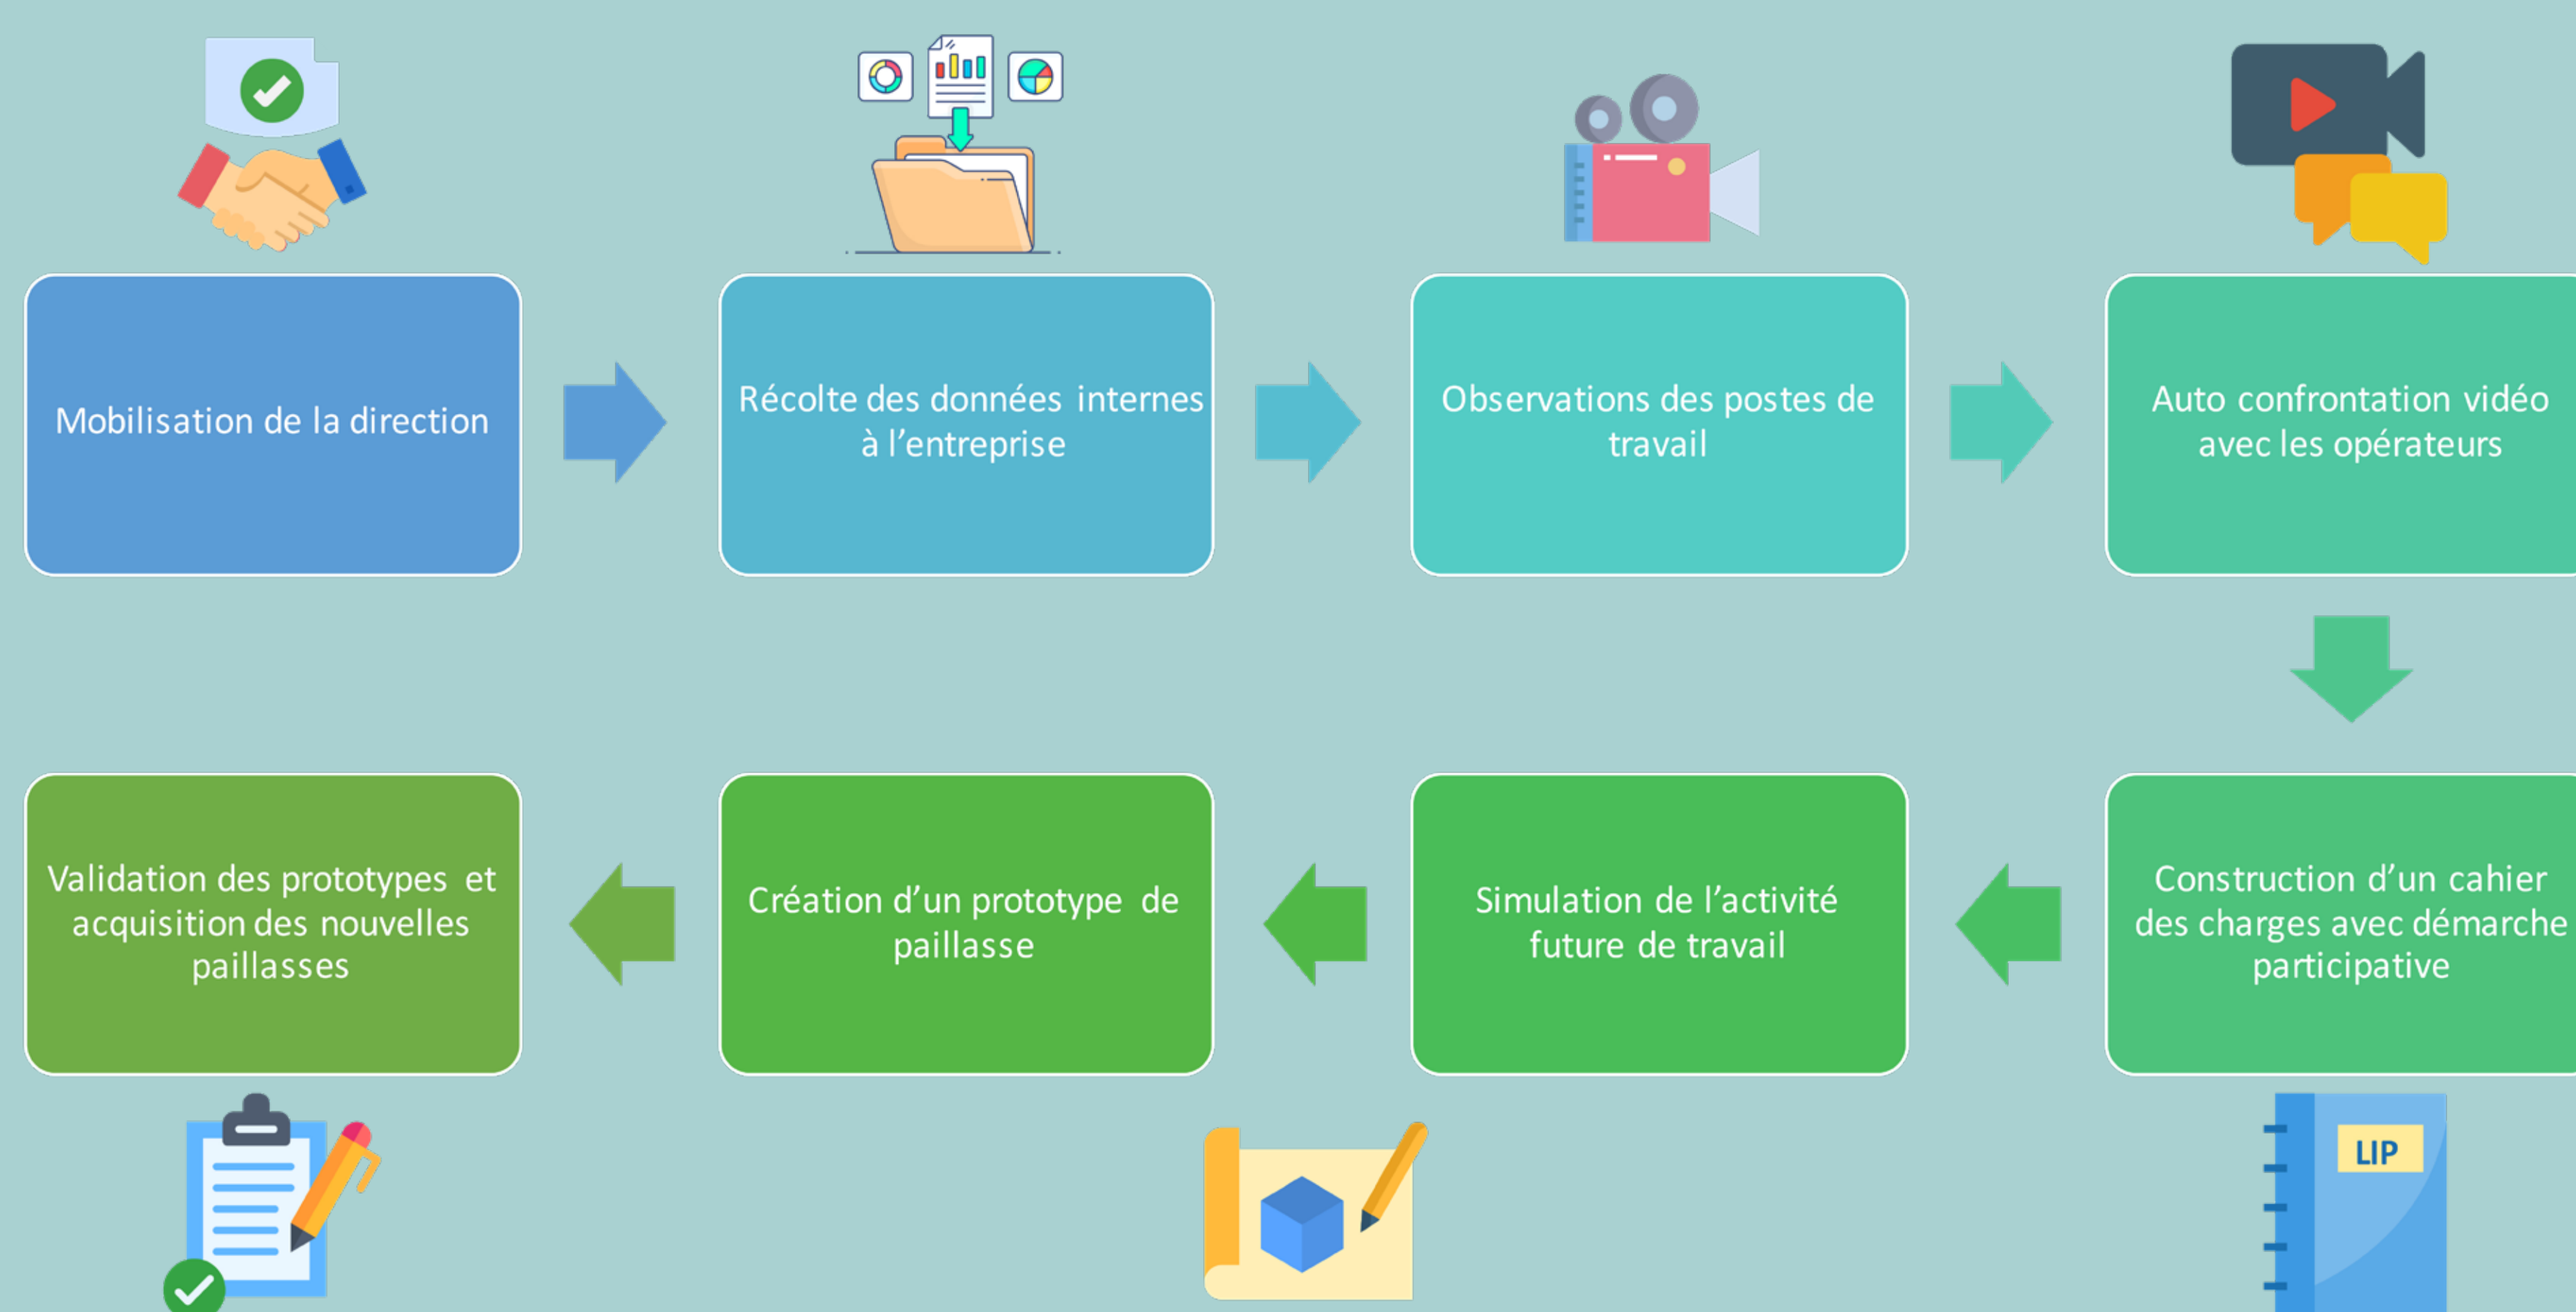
Mobilisation de la direction

Récolte des données internes à l'entreprise

Observations des postes de travail

Auto confrontation vidéo avec les opérateurs

Construction d'un cahier des charges avec démarche participative

Simulation de l'activité future de travail

Création d'un prototype de paillasse

Validation des prototypes et acquisition des nouvelles paillasses

LIP